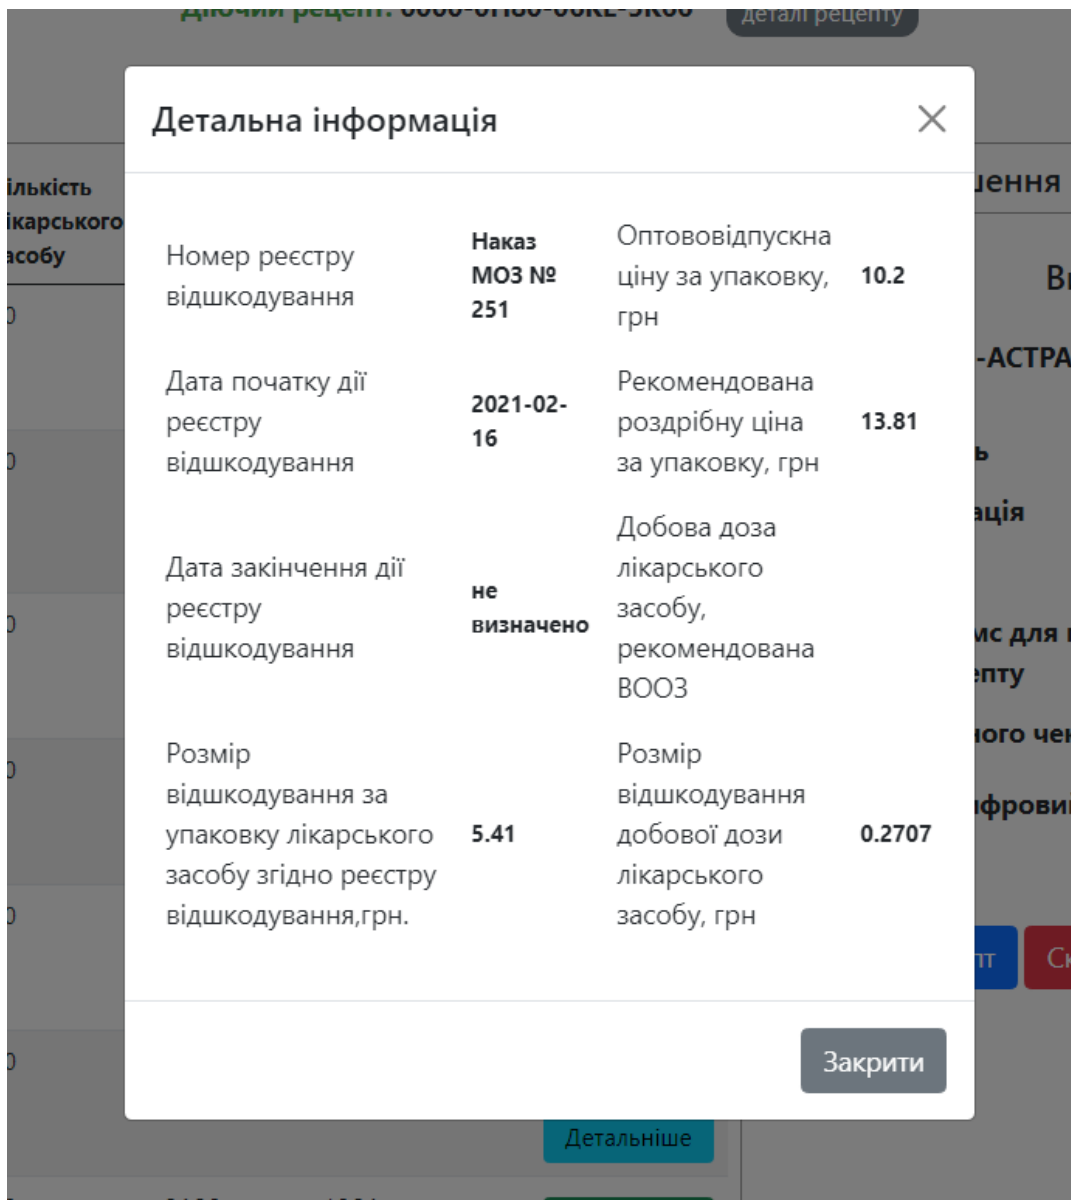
Детальна інформація

| | | | |
|---|---|---|---|
| Номер реєстру відшкодування | Наказ МОЗ № 251 | Оптововідпускна ціну за упаковку, грн | 10.2 |
| Дата початку дії реєстру відшкодування | 2021-02-16 | Рекомендована роздрібну ціна за упаковку, грн | 13.81 |
| Дата закінчення дії реєстру відшкодування | не визначено | Добова доза лікарського засобу, рекомендована ВООЗ | |
| Розмір відшкодування за упаковку лікарського засобу згідно реєстру відшкодування,грн. | 5.41 | Розмір відшкодування добової дози лікарського засобу, грн | 0.2707 |

Закрити

Детальніше